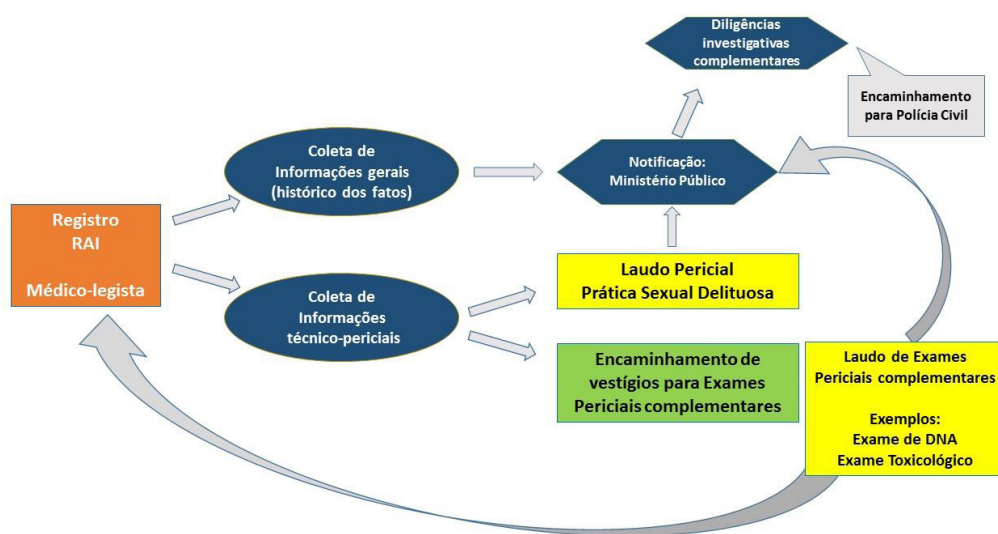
Diligências investigativas complementares

Encaminhamento para Polícia Civil

Registro
RAI

Médico-legista

Coleta de Informações gerais (histórico dos fatos)

Notificação: Ministério Público

Coleta de Informações técnico-periciais

Laudo Pericial
Prática Sexual Delituosa

Encaminhamento de vestígios para Exames Periciais complementares

Laudo de Exames Periciais complementares

Exemplos:
Exame de DNA
Exame Toxicológico